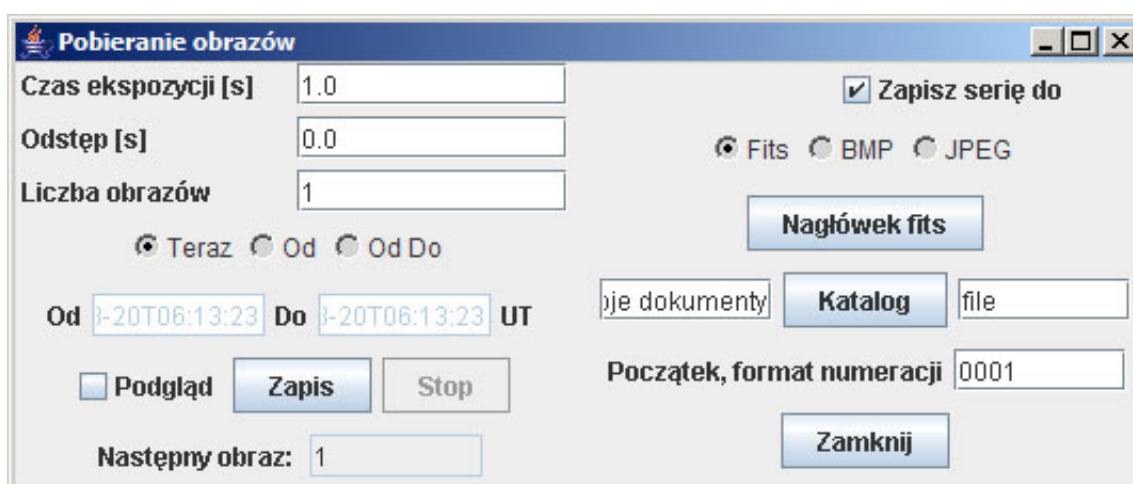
Pobieranie obrazów

Czas ekspozycji [s] 1.0

Odstęp [s] 0.0

Liczba obrazów 1

Teraz Od Od Do

Od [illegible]-20T06:13:23 Do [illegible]-20T06:13:23 UT

Podgląd Zapis Stop

Następny obraz: 1

Zapisz serię do

Fits BMP JPEG

Nagłówek fits

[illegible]je dokumenty Katalog file

Początek, format numeracji 0001

Zamknij